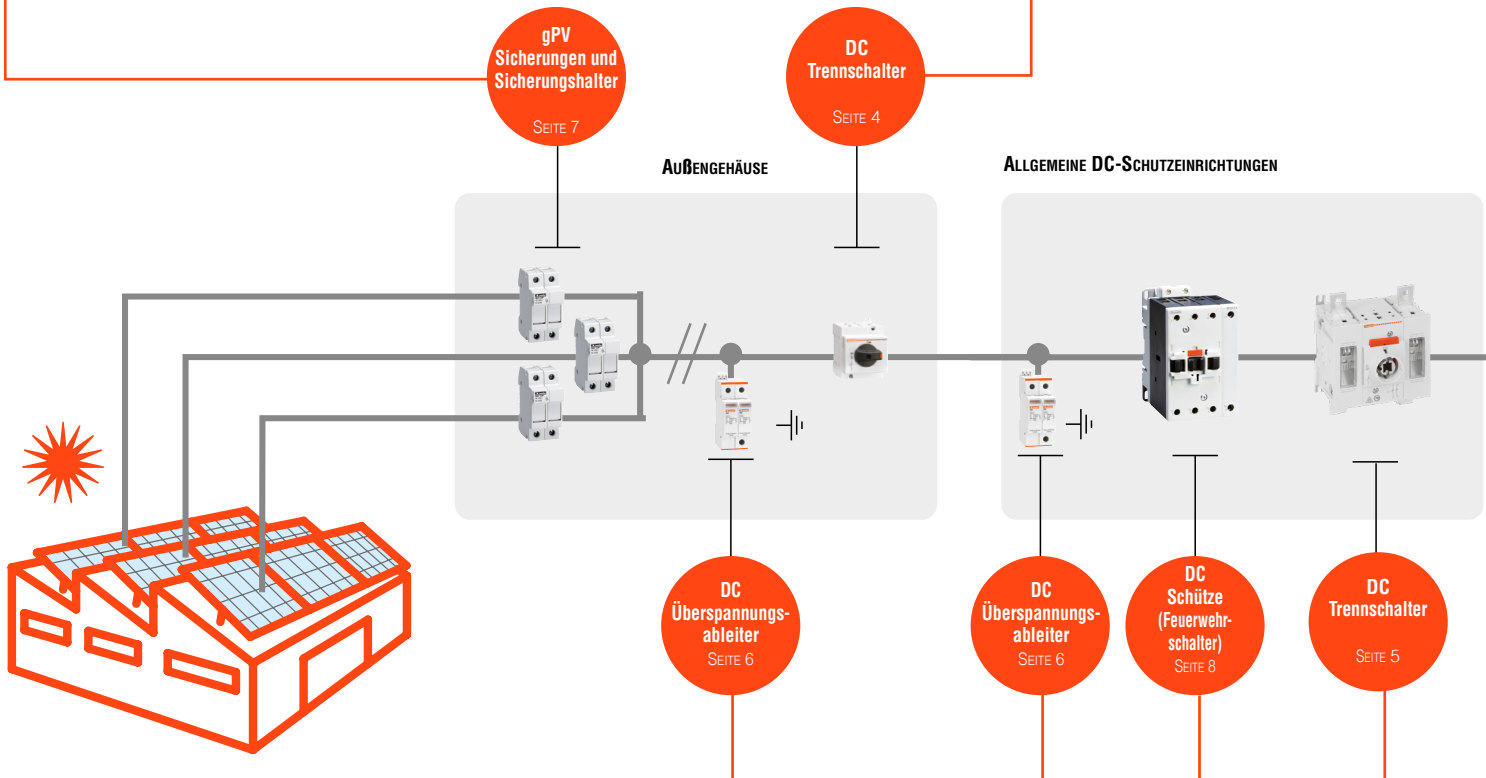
gPV
Sicherungen und Sicherungshalter
SEITE 7

DC
Trennschalter
SEITE 4

AUßENGEHÄUSE

ALLGEMEINE DC-SCHUTZEINRICHTUNGEN

DC
Überspannungsableiter
SEITE 6

DC
Überspannungsableiter
SEITE 6

DC
Schütze
(Feuerwehrschalter)
SEITE 8

DC
Trennschalter
SEITE 5